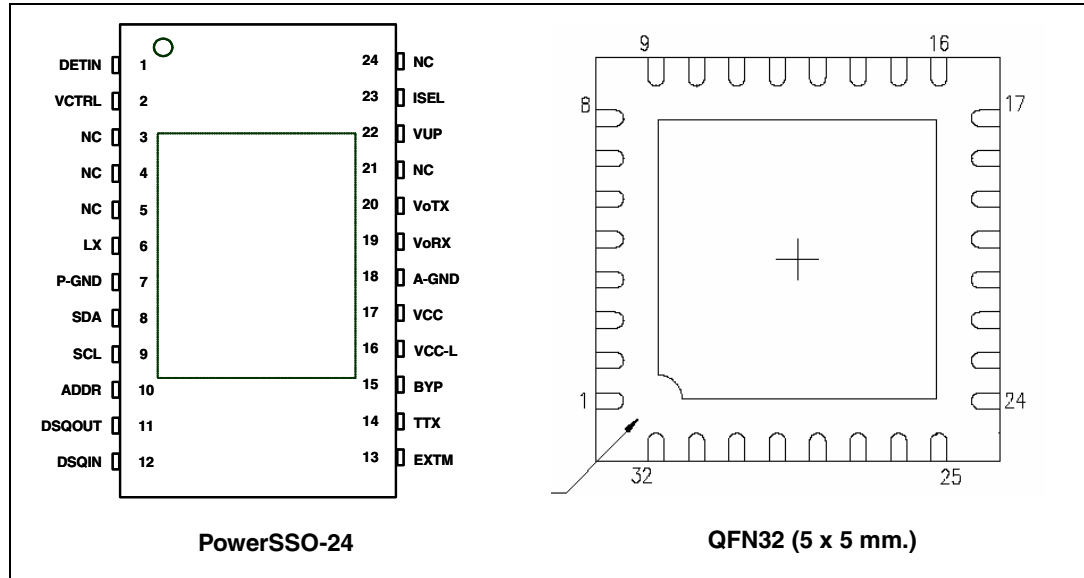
DETIN 1
VCTRL 2
NC 3
NC 4
NC 5
LX 6
P-GND 7
SDA 8
SCL 9
ADDR 10
DSQOUT 11
DSQIN 12

24 NC
23 ISEL
22 VUP
21 NC
20 VoTX
19 VoRX
18 A-GND
17 VCC
16 VCC-L
15 BYP
14 TTX
13 EXTM

PowerSSO-24

9 16
8 17
1 24
32 25

QFN32 (5 x 5 mm.)